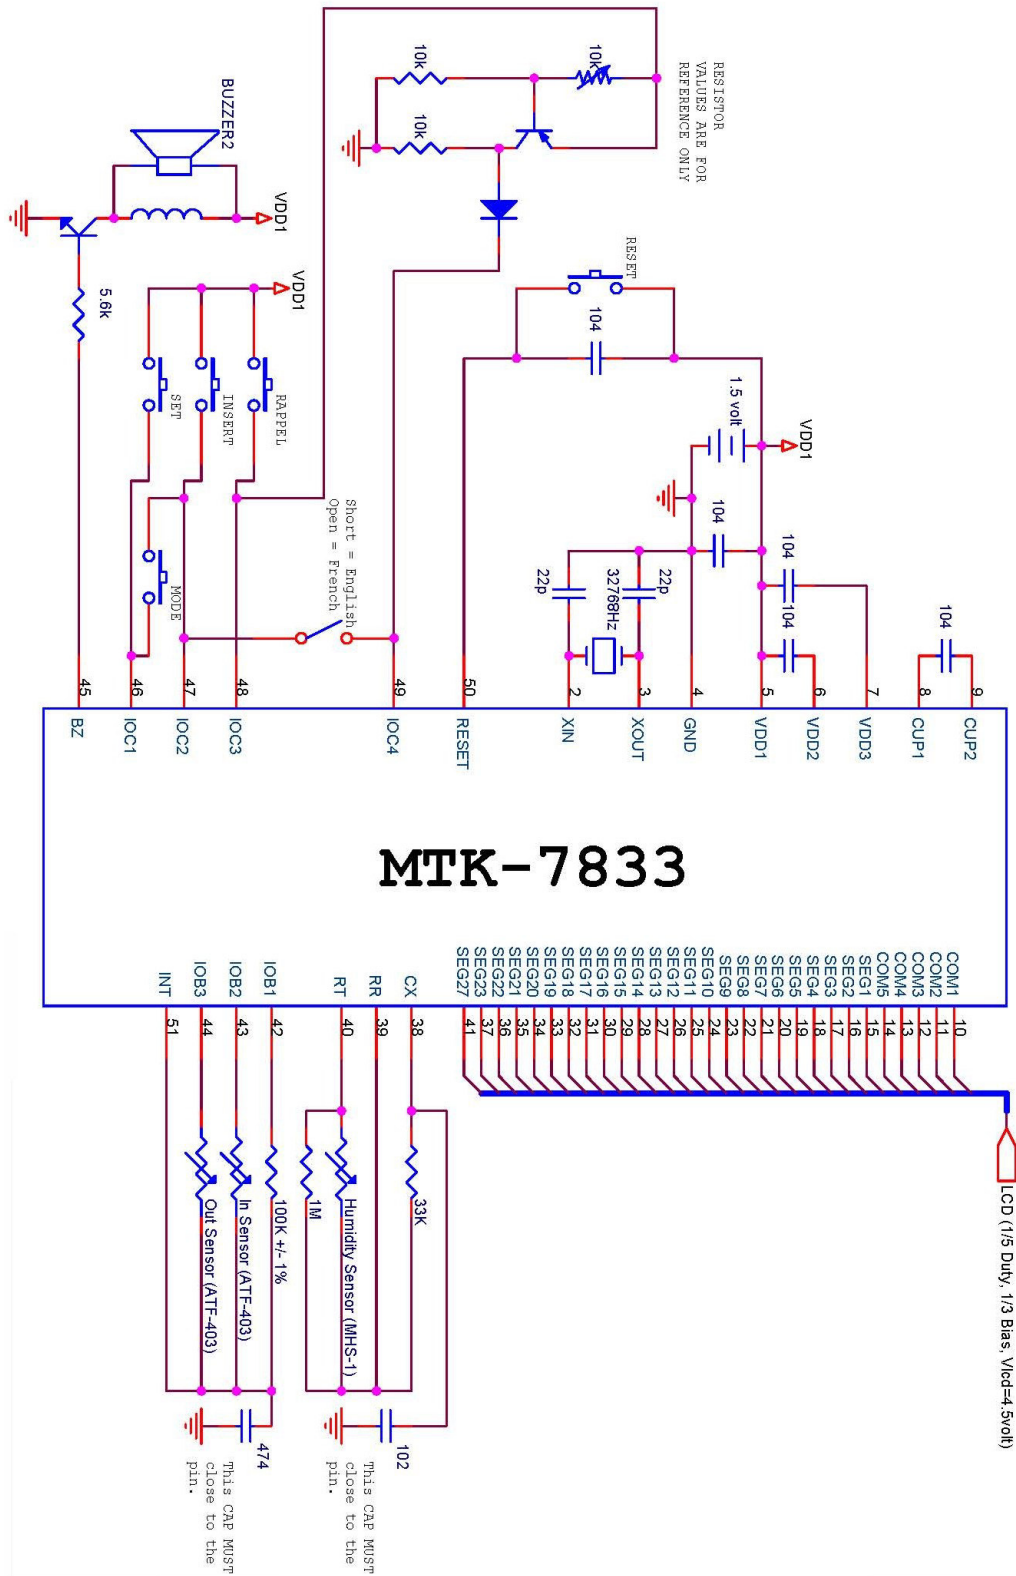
MTK-7833

BUZZER2
VDD1
5.6k
VDD1
SET
INSERT
RAPPEL
MODE
10k
10k
10k
RESISTOR VALUES ARE FOR REFERENCE ONLY
RESET
104
Short = English
Open = French
1.5 volt
VDD1
104
104
104
22p
22p
32768Hz
104

45 BZ
46 IOC1
47 IOC2
48 IOC3
49 IOC4
50 RESET
2 XIN
3 XOUT
4 GND
5 VDD1
6 VDD2
7 VDD3
8 CUP1
9 CUP2

51 INT
44 IOB3
43 IOB2
42 IOB1
40 RT
39 RR
38 CX
41 SEG27
37 SEG23
36 SEG22
35 SEG21
34 SEG20
33 SEG19
32 SEG18
31 SEG17
30 SEG16
29 SEG15
28 SEG14
27 SEG13
26 SEG12
25 SEG11
24 SEG10
23 SEG9
22 SEG8
21 SEG7
20 SEG6
19 SEG5
18 SEG4
17 SEG3
16 SEG2
15 SEG1
14 COM5
13 COM4
12 COM3
11 COM2
10 COM1

LCD (1/5 Duty, 1/3 Bias, Vlcd=4.5volt)

Out Sensor (ATF-403)
In Sensor (ATF-403)
100K +/- 1%
1M
Humidity Sensor (MHS-1)
33K
474
102
This CAP MUST close to the pin.
This CAP MUST close to the pin.